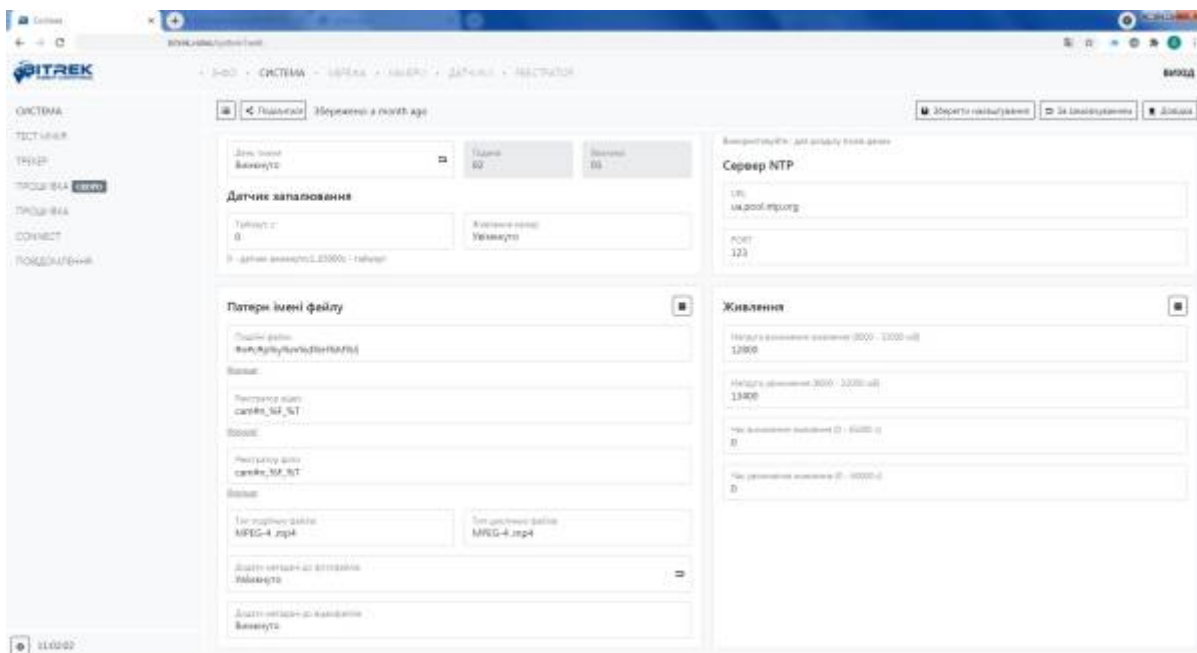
Система

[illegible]/system/web

BITREK

ІНФО · СИСТЕМА · МЕРЕЖА · КАМЕРИ · ДАТЧИКИ · РЕЄСТРАТОР

вихід

СИСТЕМА
ТЕСТ-ЧЕК
ТРЕКЕР
ПРОШИВКА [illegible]
ПРОШИВКА
CONNECT
ПОВІДОМЛЕННЯ

< Поділитися Збережено a month ago

Зберегти налаштування | За замовчуванням | Довідка

День тижня
Вимкнуто

Години
02

Хвилини
01

Датчик запалювання

Таймаут с
0

Живлення камер
Увімкнуто

0 - датчик вимкнено, 1..3000с - таймаут

Використовуйте для введення точок даних

Сервер NTP

URL
ua.pool.ntp.org

PORT
123

Патерн імені файлу

Подія файлу
%m%Y%y%d%H%M%S

Вставка

Реєстратор відео
cam#n_%F_%T

Вставка

Реєстратор фото
cam#n_%F_%T

Вставка

Тип подійних файлів
MPEG-4.mp4

Тип циклічних файлів
MPEG-4.mp4

Додати метадані до фотографій
Увімкнуто

Додати метадані до відеофайлів
Вимкнуто

Живлення

Напруга вимкнення живлення (8000 - 32000 мВ)
12800

Напруга увімкнення (8000 - 32000 мВ)
13400

Час вимкнення живлення (0 - 65000 с)
0

Час увімкнення живлення (0 - 65000 с)
0

11:02:02